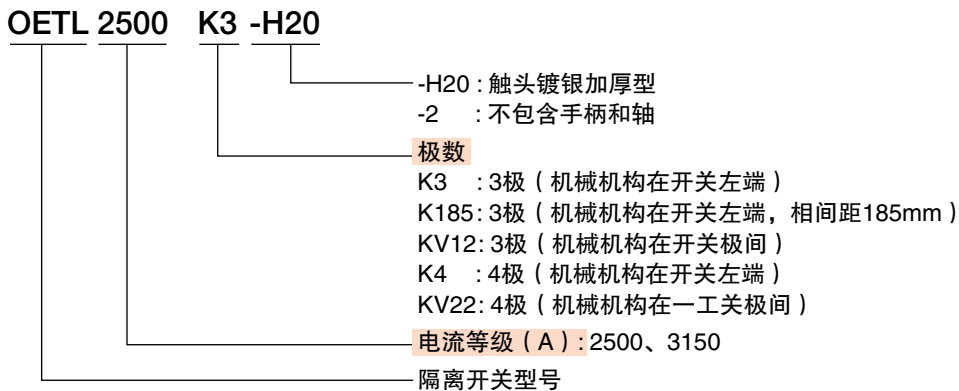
OETL 2500 K3 -H20

-H20 : 触头镀银加厚型
-2 : 不包含手柄和轴

极数
K3 : 3极（机械机构在开关左端）
K185 : 3极（机械机构在开关左端，相间距185mm）
KV12 : 3极（机械机构在开关极间）
K4 : 4极（机械机构在开关左端）
KV22 : 4极（机械机构在一工关极间）

电流等级（A）: 2500、3150

隔离开关型号